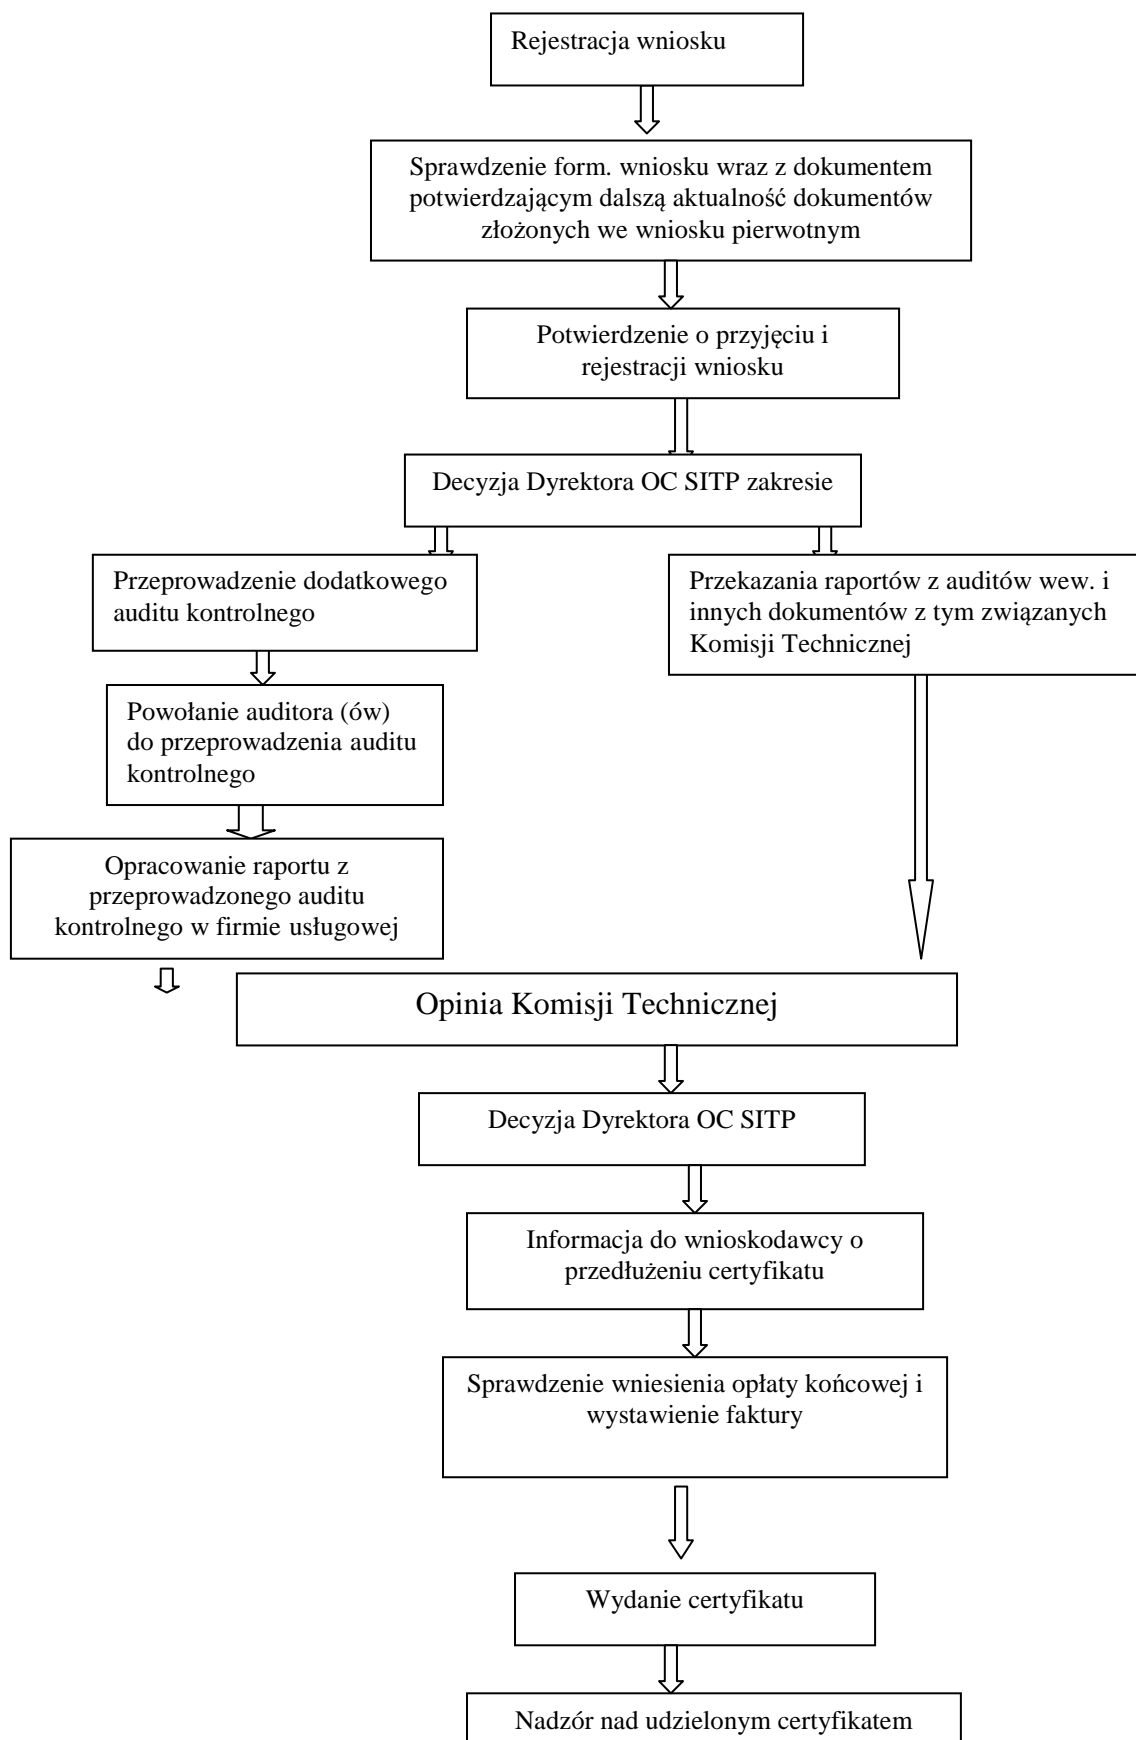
Rejestracja wniosku

Sprawdzenie form. wniosku wraz z dokumentem potwierdzającym dalszą aktualność dokumentów złożonych we wniosku pierwotnym

Potwierdzenie o przyjęciu i rejestracji wniosku

Decyzja Dyrektora OC SITP zakresie

Przeprowadzenie dodatkowego auditu kontrolnego

Powołanie auditora (ów) do przeprowadzenia auditu kontrolnego

Opracowanie raportu z przeprowadzonego auditu kontrolnego w firmie usługowej

Przekazania raportów z auditów wew. i innych dokumentów z tym związanych Komisji Technicznej

Opinia Komisji Technicznej

Decyzja Dyrektora OC SITP

Informacja do wnioskodawcy o przedłużeniu certyfikatu

Sprawdzenie wniesienia opłaty końcowej i wystawienie faktury

Wydanie certyfikatu

Nadzór nad udzielonym certyfikatem